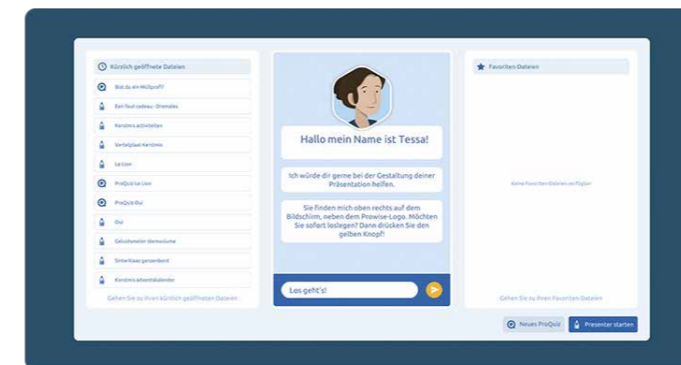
Kürzlich geöffnete Dateien

Bist du ein Müllprofi?

Een fout cadeau - Ornmales

Kerstmis activiteiten

Vertelplaat Kerstmis

Le Lion

ProQuiz Le Lion

ProQuiz Oui

Oui

Geluidsmeter stemvolume

Smiley's gesorteerd

Kerstmis adventskalender

Gehen Sie zu Ihren kürzlich geöffneten Dateien

Hallo mein Name ist Tessa!

Ich würde dir gerne bei der Gestaltung deiner Präsentation helfen.

Sie finden mich oben rechts auf dem Bildschirm, neben dem Prowise-Logo. Möchten Sie sofort loslegen? Dann drücken Sie den gelben Knopf!

Los geht's!

Favoriten-Dateien

Keine Favoriten-Dateien verfügbar

Gehen Sie zu Ihren Favoriten-Dateien

Neues ProQuiz

Presenter starten